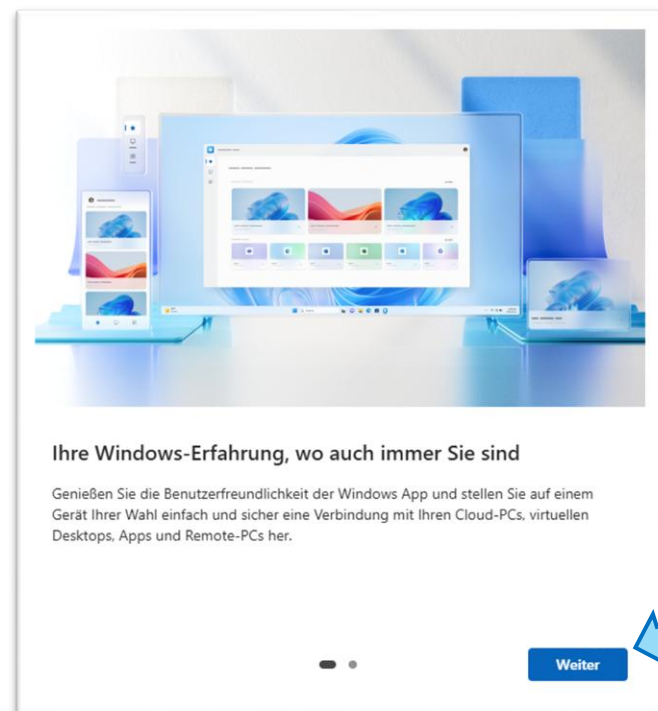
Ihre Windows-Erfahrung, wo auch immer Sie sind

Genießen Sie die Benutzerfreundlichkeit der Windows App und stellen Sie auf einem Gerät Ihrer Wahl einfach und sicher eine Verbindung mit Ihren Cloud-PCs, virtuellen Desktops, Apps und Remote-PCs her.

Weiter